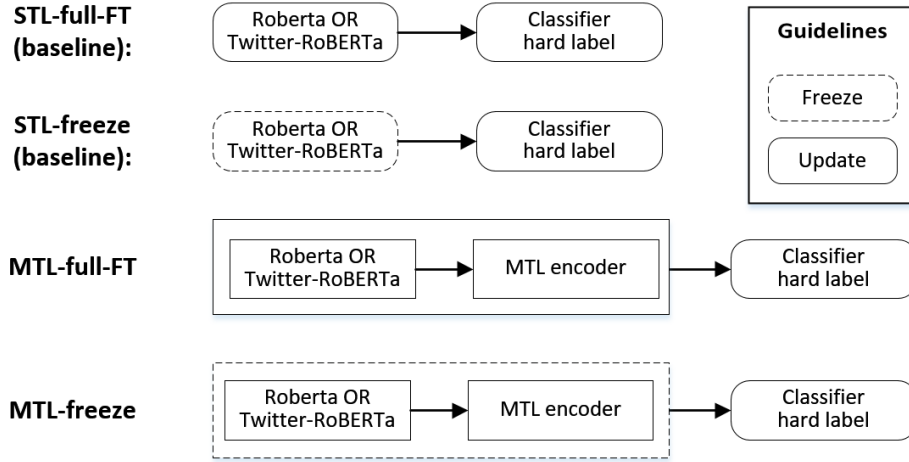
STL-full-FT (baseline):

Roberta OR Twitter-RoBERTa

Classifier hard label

Guidelines

Freeze

Update

STL-freeze (baseline):

Roberta OR Twitter-RoBERTa

Classifier hard label

MTL-full-FT

Roberta OR Twitter-RoBERTa

MTL encoder

Classifier hard label

MTL-freeze

Roberta OR Twitter-RoBERTa

MTL encoder

Classifier hard label